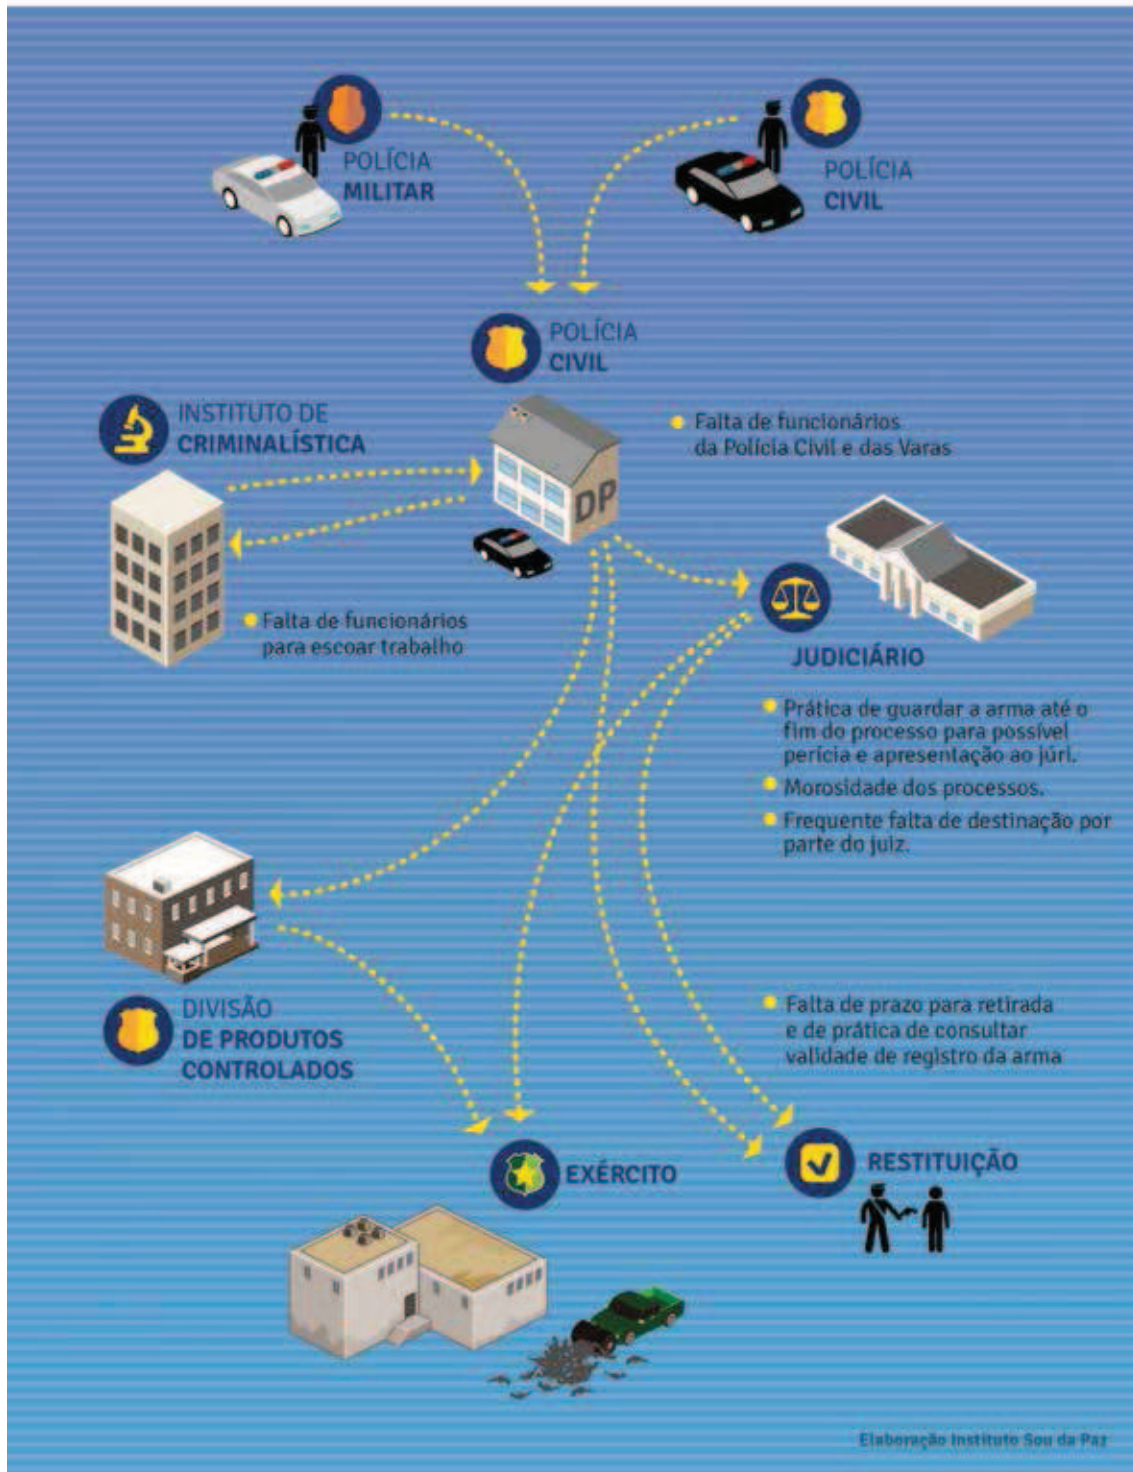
POLÍCIA MILITAR

POLÍCIA CIVIL

POLÍCIA CIVIL

INSTITUTO DE CRIMINALÍSTICA

DP

Falta de funcionários da Polícia Civil e das Varas

Falta de funcionários para escoar trabalho

JUDICIÁRIO

Prática de guardar a arma até o fim do processo para possível perícia e apresentação ao júri.

Morosidade dos processos.

Frequente falta de destinação por parte do juiz.

DIVISÃO DE PRODUTOS CONTROLADOS

Falta de prazo para retirada e de prática de consultar validade de registro da arma

EXÉRCITO

RESTITUIÇÃO

Elaboração Instituto Sou da Paz